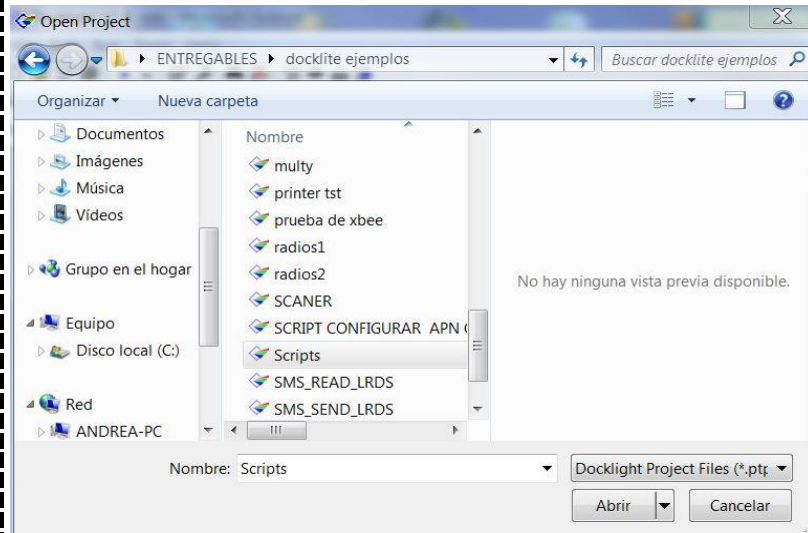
Open Project

ENTREGABLES ▸ docklite ejemplos

Buscar docklite ejemplos

Organizar ▾ Nueva carpeta

Documentos
Imágenes
Música
Vídeos

Grupo en el hogar

Equipo
Disco local (C:)

Red
ANDREA-PC

Nombre
multy
printer tst
prueba de xbee
radios1
radios2
SCANER
SCRIPT CONFIGURAR APN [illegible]
Scripts
SMS_READ_LRDS
SMS_SEND_LRDS

No hay ninguna vista previa disponible.

Nombre: Scripts

Docklight Project Files (*.ptp

Abrir

Cancelar